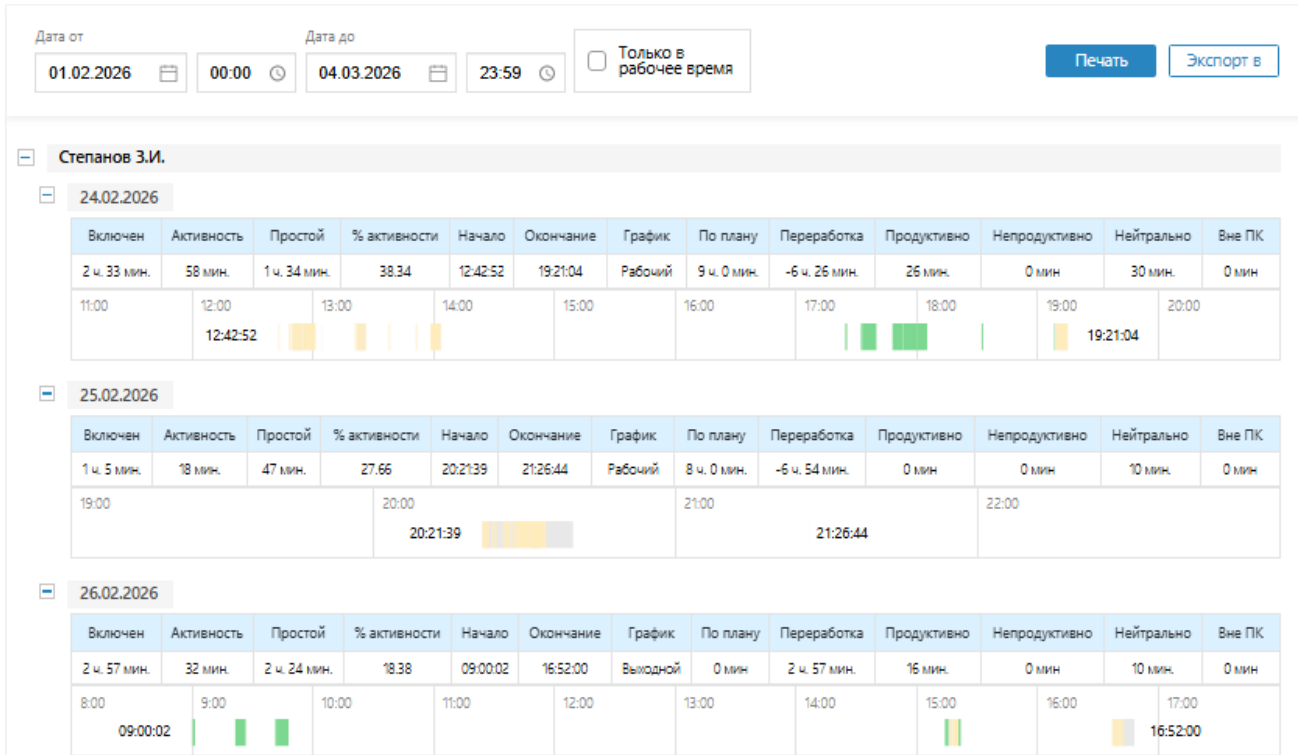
Дата от
01.02.2026
00:00
Дата до
04.03.2026
23:59
Только в рабочее время
Печать
Экспорт в

Степанов З.И.

24.02.2026

| Включен | Активность | Простой | % активности | Начало | Окончание | График | По плану | Переработка | Продуктивно | Непродуктивно | Нейтрально | Вне ПК |
|---|---|---|---|---|---|---|---|---|---|---|---|---|
| 2 ч. 33 мин. | 58 мин. | 1 ч. 34 мин. | 38.34 | 12:42:52 | 19:21:04 | Рабочий | 9 ч. 0 мин. | -6 ч. 26 мин. | 26 мин. | 0 мин | 30 мин. | 0 мин |

11:00 12:00 13:00 14:00 15:00 16:00 17:00 18:00 19:00 20:00
12:42:52
19:21:04

25.02.2026

| Включен | Активность | Простой | % активности | Начало | Окончание | График | По плану | Переработка | Продуктивно | Непродуктивно | Нейтрально | Вне ПК |
|---|---|---|---|---|---|---|---|---|---|---|---|---|
| 1 ч. 5 мин. | 18 мин. | 47 мин. | 27.66 | 20:21:39 | 21:26:44 | Рабочий | 8 ч. 0 мин. | -6 ч. 54 мин. | 0 мин | 0 мин | 10 мин. | 0 мин |

19:00 20:00 21:00 22:00
20:21:39
21:26:44

26.02.2026

| Включен | Активность | Простой | % активности | Начало | Окончание | График | По плану | Переработка | Продуктивно | Непродуктивно | Нейтрально | Вне ПК |
|---|---|---|---|---|---|---|---|---|---|---|---|---|
| 2 ч. 57 мин. | 32 мин. | 2 ч. 24 мин. | 18.38 | 09:00:02 | 16:52:00 | Выходной | 0 мин | 2 ч. 57 мин. | 16 мин. | 0 мин | 10 мин. | 0 мин |

8:00 9:00 10:00 11:00 12:00 13:00 14:00 15:00 16:00 17:00
09:00:02
16:52:00